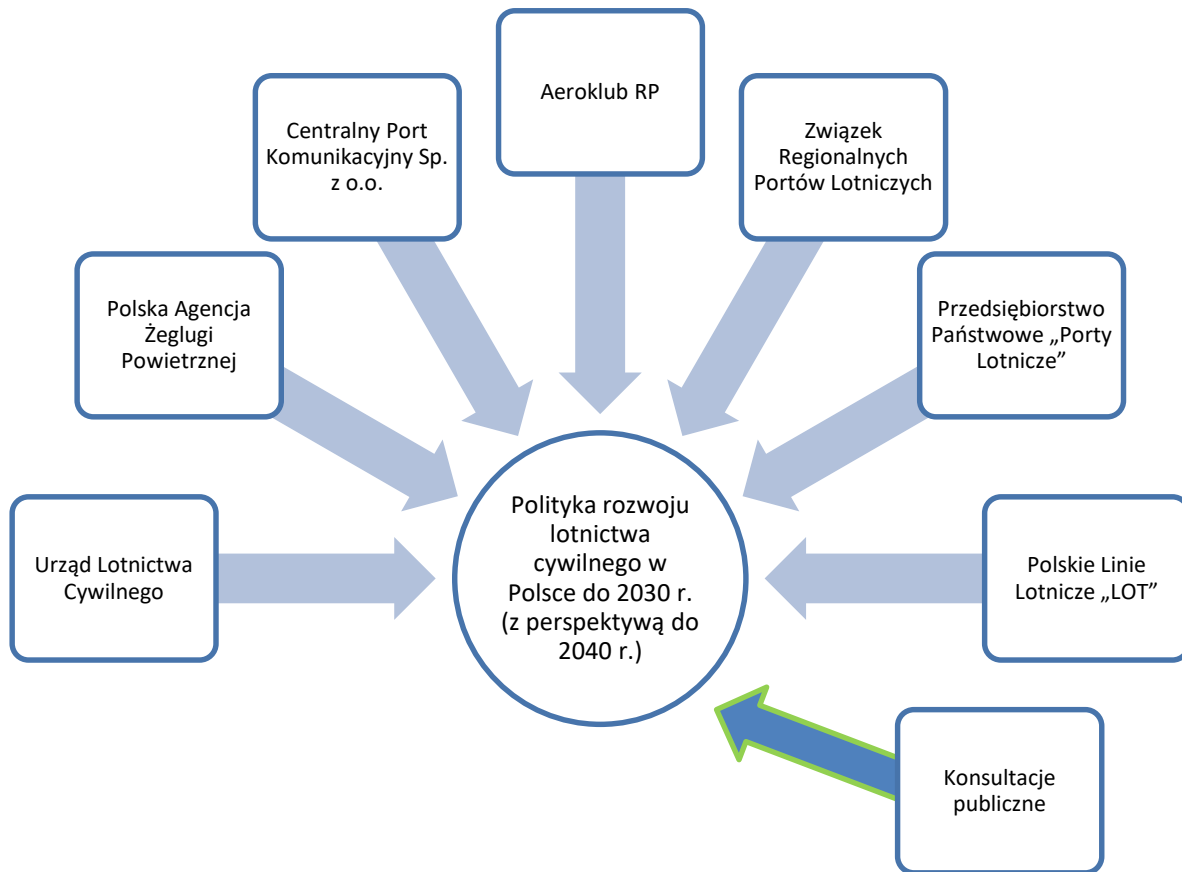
Aeroklub RP

Centralny Port Komunikacyjny Sp. z o.o.

Związek Regionalnych Portów Lotniczych

Polska Agencja Żeglugi Powietrznej

Przedsiębiorstwo Państwowe „Porty Lotnicze”

Urząd Lotnictwa Cywilnego

Polityka rozwoju lotnictwa cywilnego w Polsce do 2030 r. (z perspektywą do 2040 r.)

Polskie Linie Lotnicze „LOT”

Konsultacje publiczne